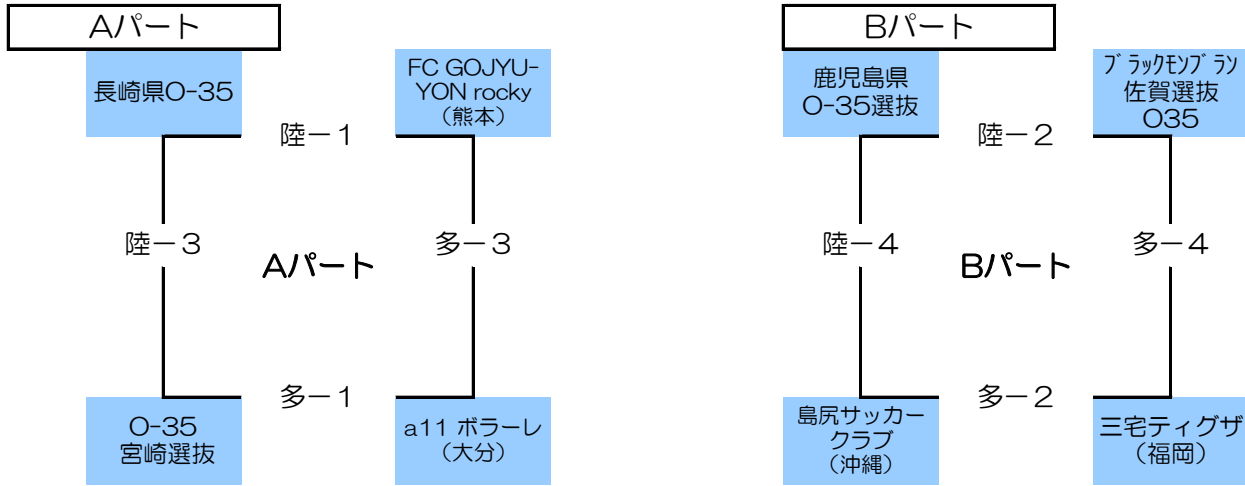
Aパート

長崎県O-35

FC GOJYU-YON rocky
（熊本）

陸－１

陸－３

Aパート

多－３

多－１

O-35
宮崎選抜

a11 ボラーレ
（大分）

Bパート

鹿児島県
O-35選抜

ﾌﾞﾗｯｸﾓﾝﾌﾞﾗﾝ
佐賀選抜
O35

陸－２

陸－４

Bパート

多－４

多－２

島尻サッカークラブ
（沖縄）

三宅ティグザ
（福岡）